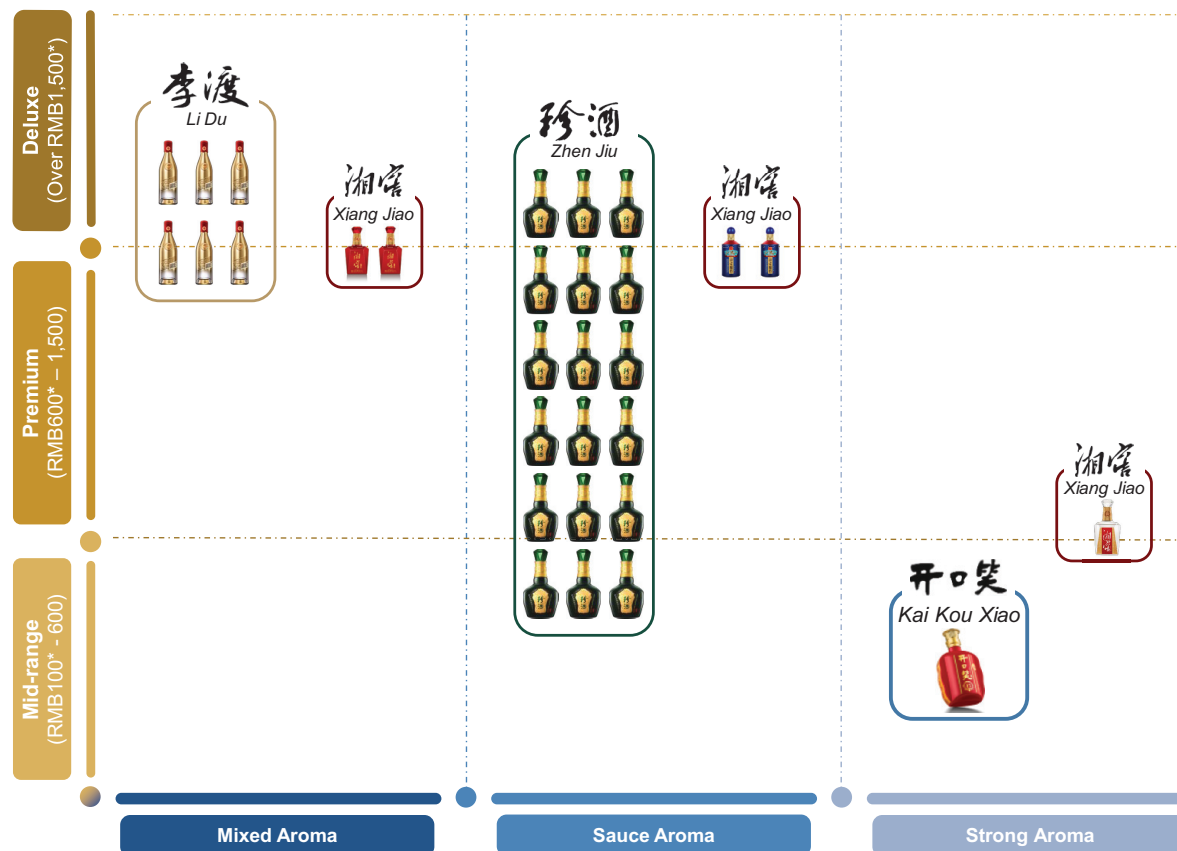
Deluxe
(Over RMB1,500*)

Premium
(RMB600* – 1,500)

Mid-range
(RMB100* - 600)

李渡
Li Du

湘窖
Xiang Jiao

珍酒
Zhen Jiu

湘窖
Xiang Jiao

湘窖
Xiang Jiao

开口笑
Kai Kou Xiao

Mixed Aroma

Sauce Aroma

Strong Aroma